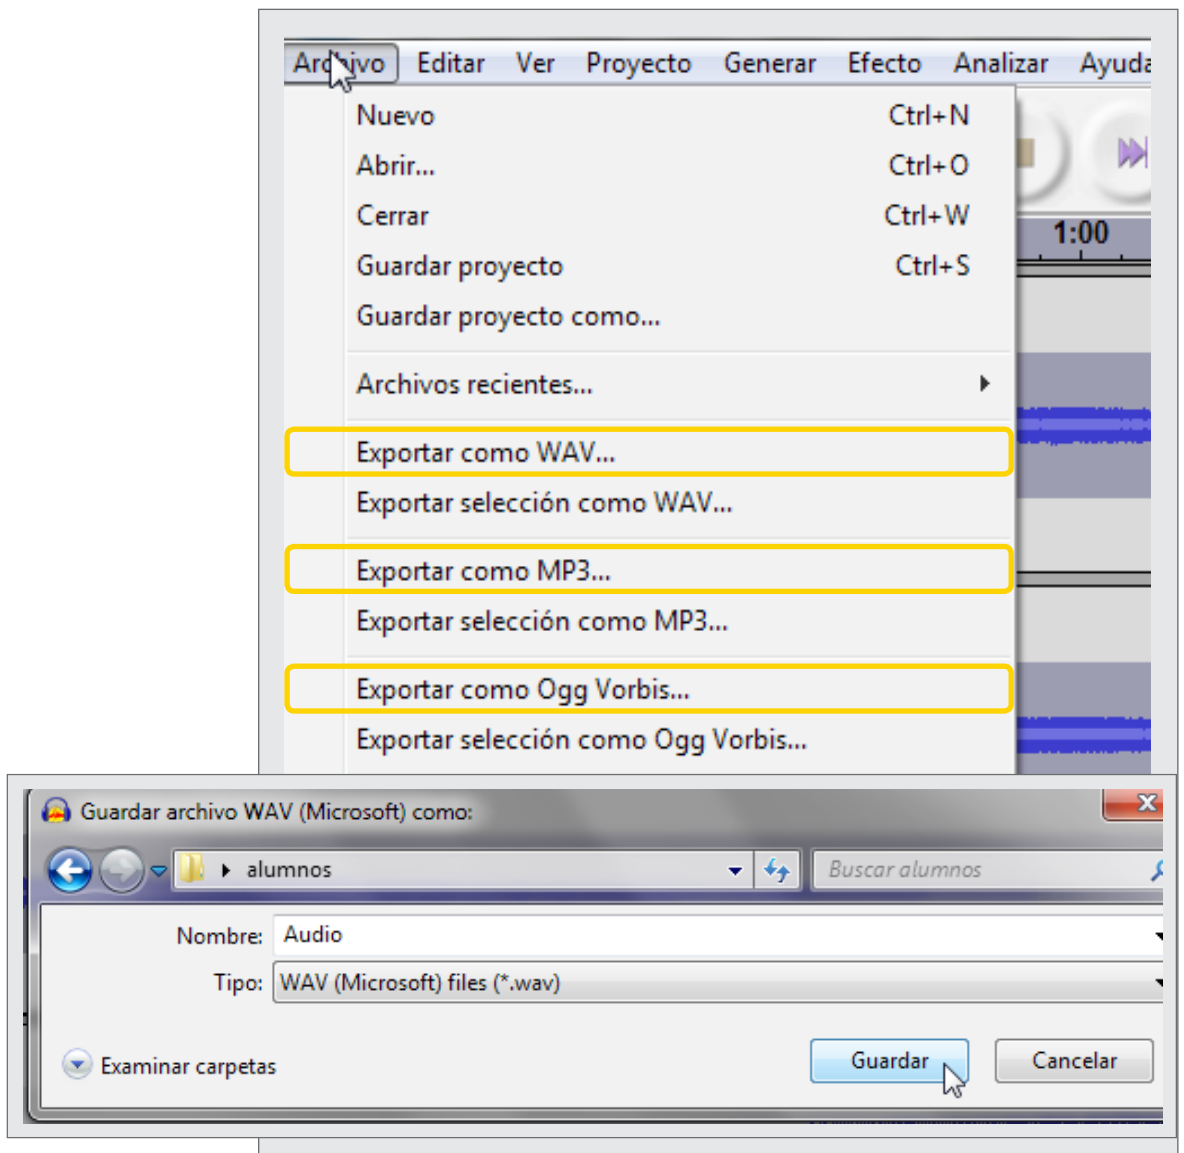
Archivo Editar Ver Proyecto Generar Efecto Analizar Ayuda

Nuevo Ctrl+N
Abrir... Ctrl+O
Cerrar Ctrl+W
Guardar proyecto Ctrl+S
Guardar proyecto como...
Archivos recientes...
Exportar como WAV...
Exportar selección como WAV...
Exportar como MP3...
Exportar selección como MP3...
Exportar como Ogg Vorbis...
Exportar selección como Ogg Vorbis...

1:00

Guardar archivo WAV (Microsoft) como:

alumnos

Buscar alumnos

Nombre: Audio
Tipo: WAV (Microsoft) files (*.wav)

Examinar carpetas

Guardar Cancelar